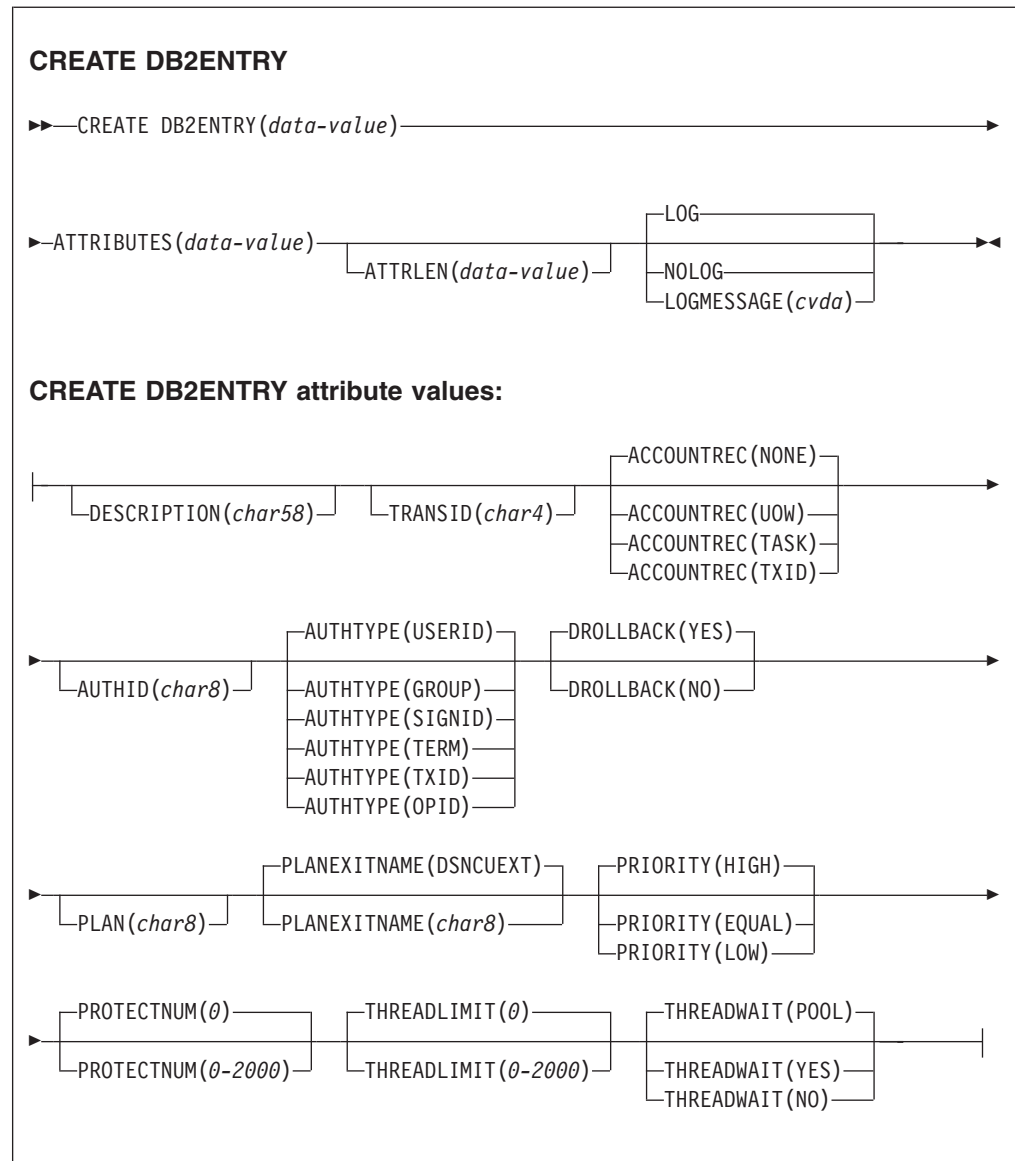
**CREATE DB2ENTRY**

CREATE DB2ENTRY(*data-value*)

ATTRIBUTES(*data-value*)

ATTRLEN(*data-value*)

LOG

NOLOG

LOGMESSAGE(*cvda*)

**CREATE DB2ENTRY attribute values:**

DESCRIPTION(*char58*)

TRANSID(*char4*)

ACCOUNTREC(NONE)

ACCOUNTREC(UOW)

ACCOUNTREC(TASK)

ACCOUNTREC(TXID)

AUTHID(*char8*)

AUTHTYPE(USERID)

AUTHTYPE(GROUP)

AUTHTYPE(SIGNID)

AUTHTYPE(TERM)

AUTHTYPE(TXID)

AUTHTYPE(OPID)

DROLLBACK(YES)

DROLLBACK(NO)

PLAN(*char8*)

PLANEXITNAME(DSNCUEXT)

PLANEXITNAME(*char8*)

PRIORITY(HIGH)

PRIORITY(EQUAL)

PRIORITY(LOW)

PROTECTNUM(*0*)

PROTECTNUM(*0-2000*)

THREADLIMIT(*0*)

THREADLIMIT(*0-2000*)

THREADWAIT(POOL)

THREADWAIT(YES)

THREADWAIT(NO)